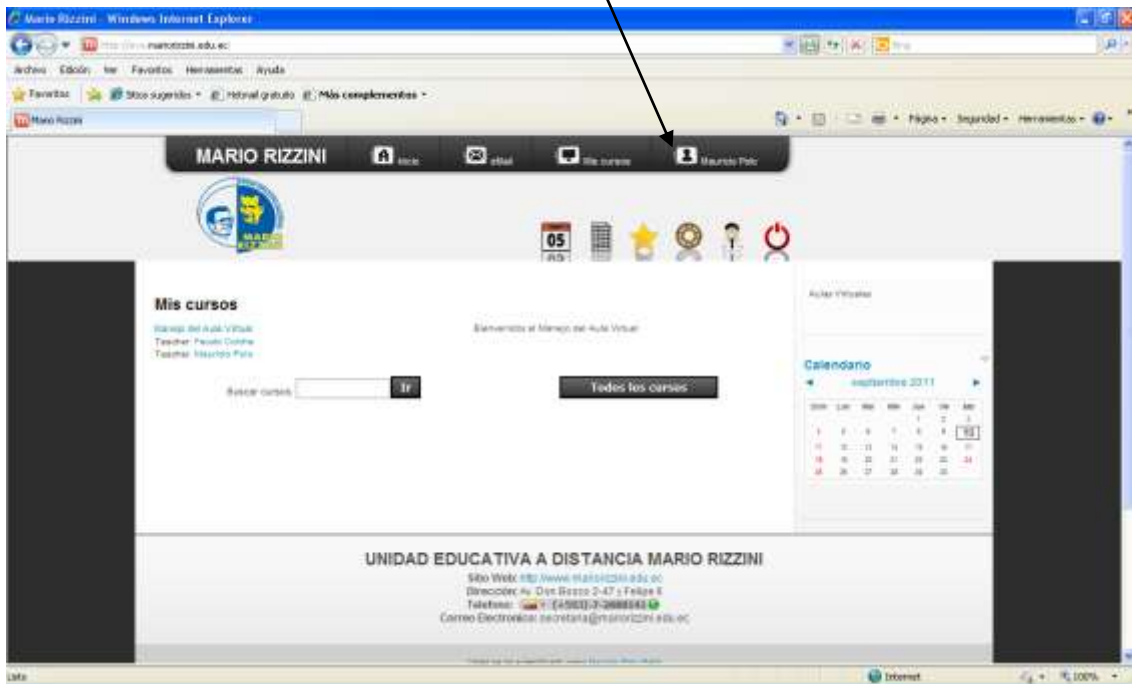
Mario Rizzini - Windows Internet Explorer

http://www.mariorizzini.edu.ec

Archivo Edición Ver Favoritos Herramientas Ayuda

Favoritos Sitios sugeridos Hotmail gratuito Más complementos

Mario Rizzini

Página Seguridad Herramientas

MARIO RIZZINI Inicio eMail Mis cursos Mauricio Polo

05

Mis cursos

Manejo del Aula Virtual
Teacher: Fausto Coloma
Teacher: Mauricio Polo

Bienvenidos al Manejo del Aula Virtual

Buscar cursos Ir

Todos los cursos

Aulas Virtuales

Calendario
septiembre 2011

| Dom | Lun | Mar | Mié | Jue | Vie | Sáb |
|---|---|---|---|---|---|---|
| | | | | 1 | 2 | 3 |
| 4 | 5 | 6 | 7 | 8 | 9 | 10 |
| 11 | 12 | 13 | 14 | 15 | 16 | 17 |
| 18 | 19 | 20 | 21 | 22 | 23 | 24 |
| 25 | 26 | 27 | 28 | 29 | 30 | |

UNIDAD EDUCATIVA A DISTANCIA MARIO RIZZINI
Sitio Web: http://www.mariorizzini.edu.ec
Dirección: Av. Don Bosco 2-47 y Felipe II
Teléfono: (+593)-7-2888141
Correo Electronico: secretaria@mariorizzini.edu.ec

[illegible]

Listo

Internet

100%